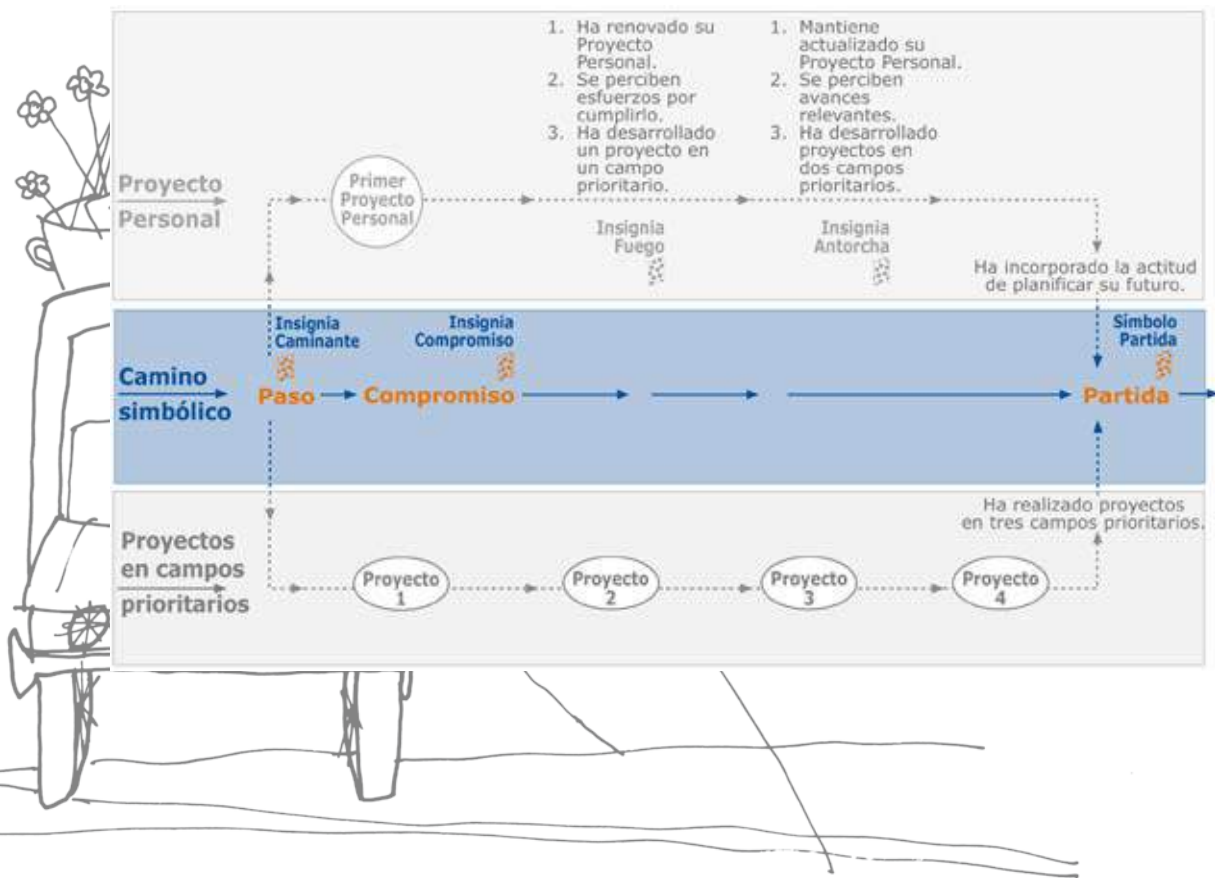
1. Ha renovado su Proyecto Personal.
2. Se perciben esfuerzos por cumplirlo.
3. Ha desarrollado un proyecto en un campo prioritario.

1. Mantiene actualizado su Proyecto Personal.
2. Se perciben avances relevantes.
3. Ha desarrollado proyectos en dos campos prioritarios.

Proyecto Personal

Primer Proyecto Personal

Insignia Fuego

Insignia Antorcha

Ha incorporado la actitud de planificar su futuro.

Insignia Caminante

Insignia Compromiso

Símbolo Partida

Camino simbólico

Paso

Compromiso

Partida

Ha realizado proyectos en tres campos prioritarios.

Proyectos en campos prioritarios

Proyecto 1

Proyecto 2

Proyecto 3

Proyecto 4